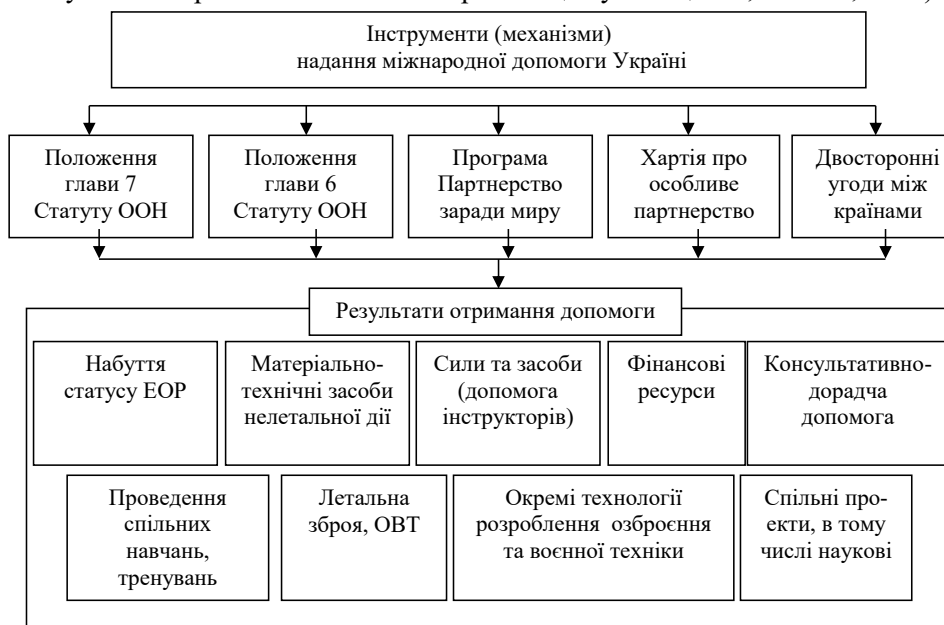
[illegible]

Інструменти (механізми) надання міжнародної допомоги Україні

Положення глави 7 Статуту ООН

Положення глави 6 Статуту ООН

Програма Партнерство заради миру

Хартія про особливе партнерство

Двосторонні угоди між країнами

Результати отримання допомоги

Набуття статусу ЕОР

Матеріально-технічні засоби нелетальної дії

Сили та засоби (допомога інструкторів)

Фінансові ресурси

Консультативно-дорадча допомога

Проведення спільних навчань, тренувань

Летальна зброя, ОВТ

Окремі технології розроблення озброєння та воєнної техніки

Спільні проекти, в тому числі наукові